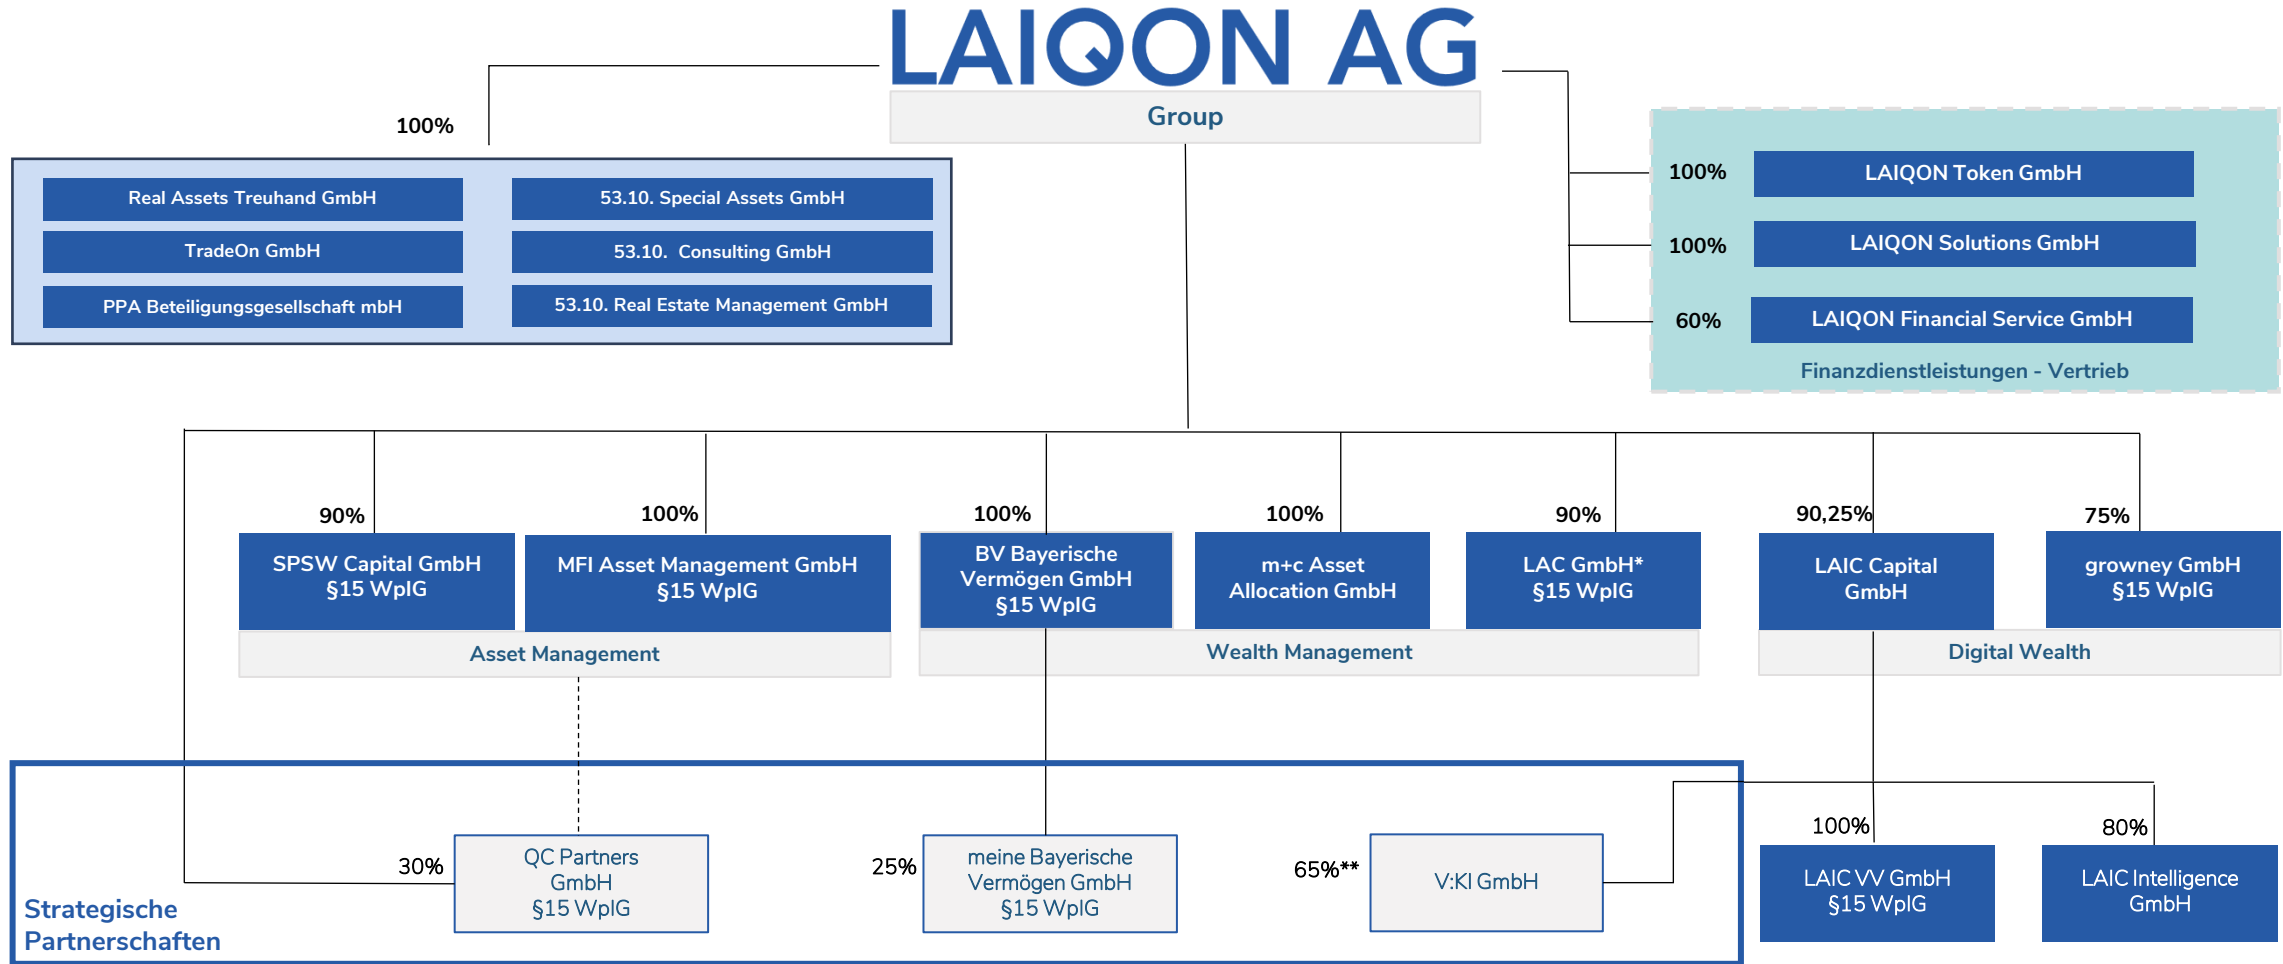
LAIQON AG

Group

100%

Real Assets Treuhand GmbH

TradeOn GmbH

PPA Beteiligungsgesellschaft mbH

53.10. Special Assets GmbH

53.10. Consulting GmbH

53.10. Real Estate Management GmbH

100% LAIQON Token GmbH

100% LAIQON Solutions GmbH

60% LAIQON Financial Service GmbH

Finanzdienstleistungen - Vertrieb

90%
SPSW Capital GmbH §15 WpIG

100%
MFI Asset Management GmbH §15 WpIG

Asset Management

100%
BV Bayerische Vermögen GmbH §15 WpIG

100%
m+c Asset Allocation GmbH

90%
LAC GmbH* §15 WpIG

Wealth Management

90,25%
LAIC Capital GmbH

75%
growney GmbH §15 WpIG

Digital Wealth

30%
QC Partners GmbH §15 WpIG

25%
meine Bayerische Vermögen GmbH §15 WpIG

65%**
V:KI GmbH

100%
LAIC VV GmbH §15 WpIG

80%
LAIC Intelligence GmbH

Strategische Partnerschaften